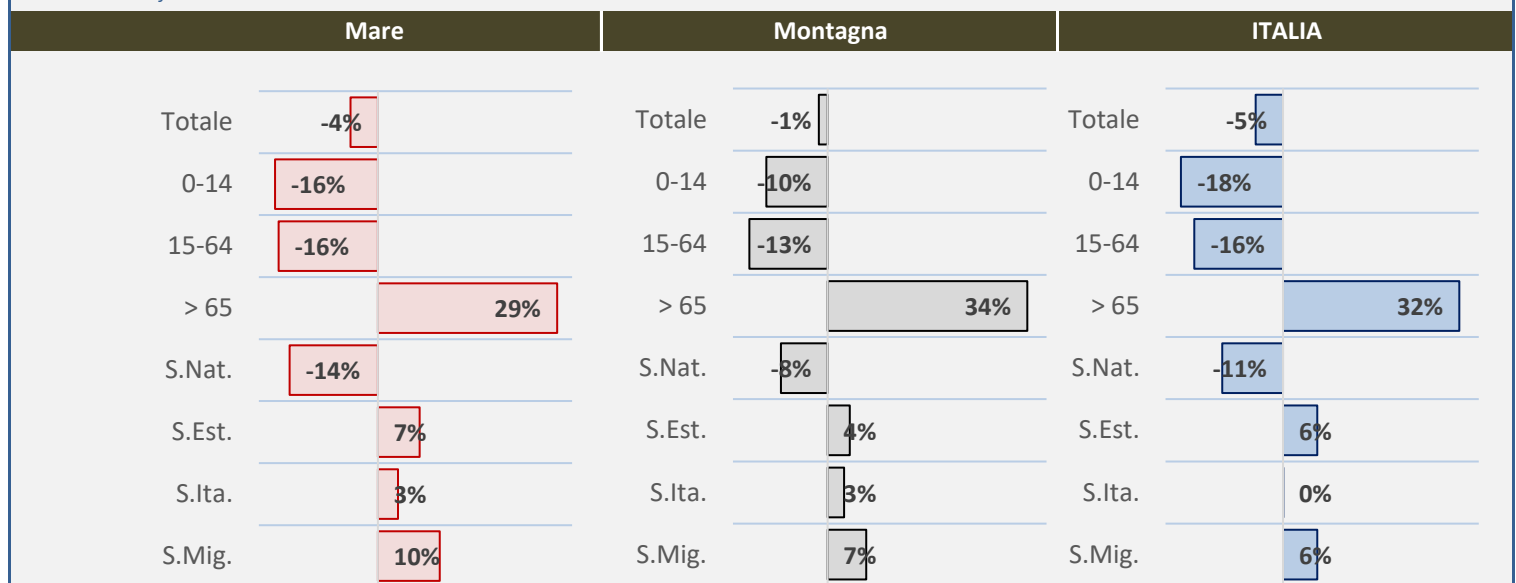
| Mare | | Montagna | | ITALIA | |
|---|---|---|---|---|---|
| Totale | -4% | Totale | -1% | Totale | -5% |
| 0-14 | -16% | 0-14 | -10% | 0-14 | -18% |
| 15-64 | -16% | 15-64 | -13% | 15-64 | -16% |
| > 65 | 29% | > 65 | 34% | > 65 | 32% |
| S.Nat. | -14% | S.Nat. | -8% | S.Nat. | -11% |
| S.Est. | 7% | S.Est. | 4% | S.Est. | 6% |
| S.Ita. | 3% | S.Ita. | 3% | S.Ita. | 0% |
| S.Mig. | 10% | S.Mig. | 7% | S.Mig. | 6% |